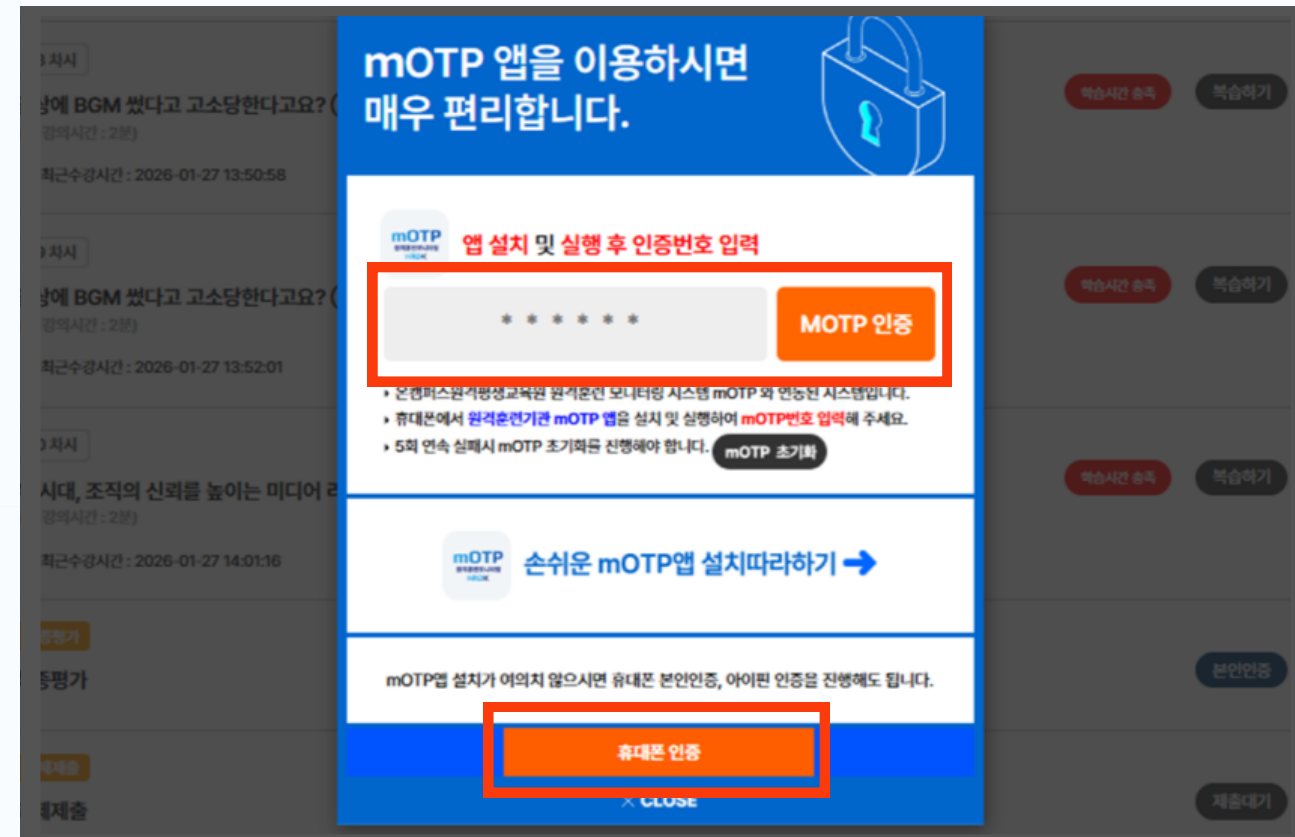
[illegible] 차시
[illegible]상에 BGM 썼다고 고소당한다고요? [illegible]
강의시간 : 2분
최근수강시간 : 2026-01-27 13:50:58

학습시간 충족
복습하기

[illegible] 차시
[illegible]상에 BGM 썼다고 고소당한다고요? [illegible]
강의시간 : 2분
최근수강시간 : 2026-01-27 13:52:01

학습시간 충족
복습하기

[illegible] 차시
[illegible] 시대, 조직의 신뢰를 높이는 미디어 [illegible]
강의시간 : 2분
최근수강시간 : 2026-01-27 14:01:16

학습시간 충족
복습하기

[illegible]평가
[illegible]평가

본인인증

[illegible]제출
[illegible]제출

제출대기

mOTP 앱을 이용하시면 매우 편리합니다.

mOTP
앱 설치 및 실행 후 인증번호 입력

* * * * * *
MOTP 인증

• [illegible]캠퍼스원격평생교육원 원격훈련 모니터링 시스템 mOTP 와 연동된 시스템입니다.
• 휴대폰에서 원격훈련기관 mOTP 앱을 설치 및 실행하여 mOTP번호 입력해 주세요.
• 5회 연속 실패시 mOTP 초기화를 진행해야 합니다. mOTP 초기화

mOTP
손쉬운 mOTP앱 설치따라하기 ➔

mOTP앱 설치가 여의치 않으시면 휴대폰 본인인증, 아이핀 인증을 진행해도 됩니다.

휴대폰 인증

✕ CLOSE